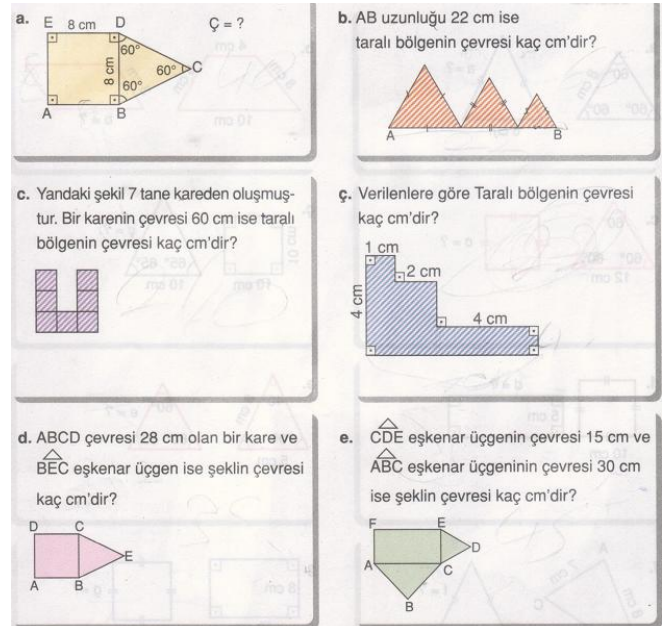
a. E 8 cm D Ç = ?
8 cm
60°
60°
60°
C
A B

b. AB uzunluğu 22 cm ise taralı bölgenin çevresi kaç cm'dir?
A B

c. Yandaki şekil 7 tane kareden oluşmuştur. Bir karenin çevresi 60 cm ise taralı bölgenin çevresi kaç cm'dir?

ç. Verilenlere göre Taralı bölgenin çevresi kaç cm'dir?
1 cm
2 cm
4 cm
4 cm

d. ABCD çevresi 28 cm olan bir kare ve $\widehat{BEC}$ eşkenar üçgen ise şeklin çevresi kaç cm'dir?
D C
E
A B

e. $\widehat{CDE}$ eşkenar üçgenin çevresi 15 cm ve $\widehat{ABC}$ eşkenar üçgeninin çevresi 30 cm ise şeklin çevresi kaç cm'dir?
F E
D
A C
B